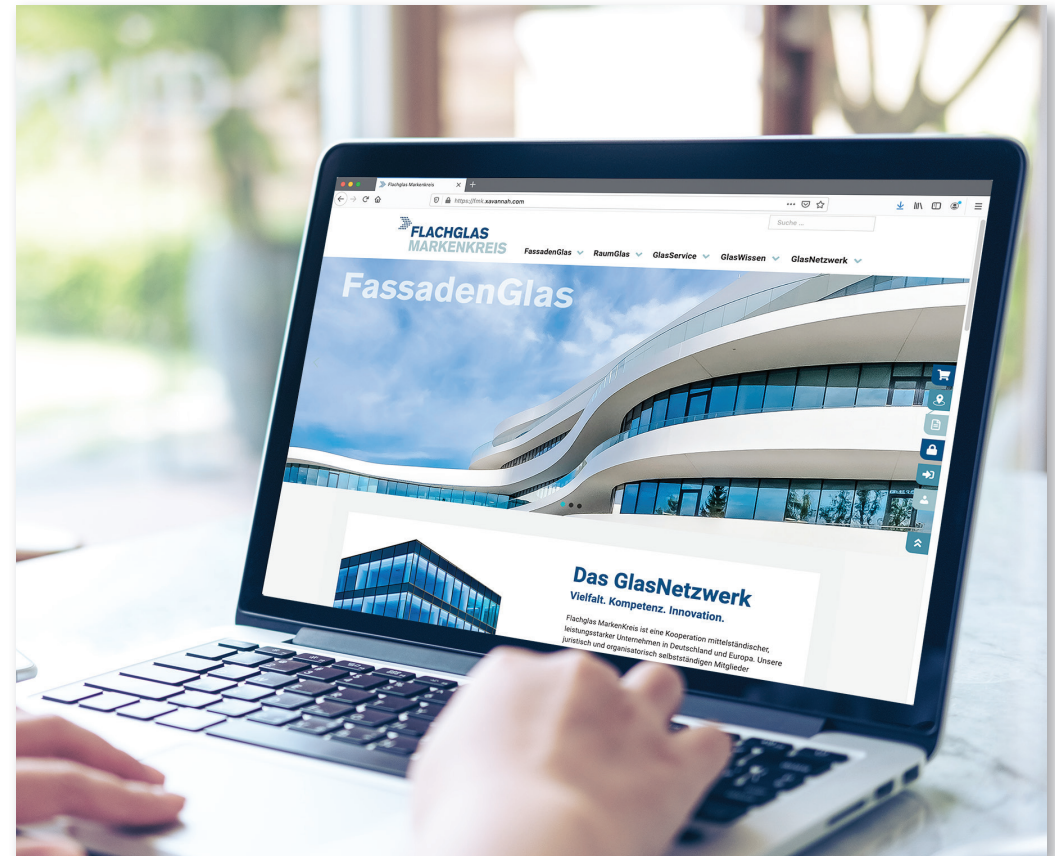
Flachglas Markenkreis

https://fmk.xavannah.com

Suche ...

FLACHGLAS
MARKENKREIS

FassadenGlas RaumGlas GlasService GlasWissen GlasNetzwerk

FassadenGlas

Das GlasNetzwerk
Vielfalt. Kompetenz. Innovation.

Flachglas MarkenKreis ist eine Kooperation mittelständischer, leistungsstarker Unternehmen in Deutschland und Europa. Unsere juristisch und organisatorisch selbstständigen Mitglieder